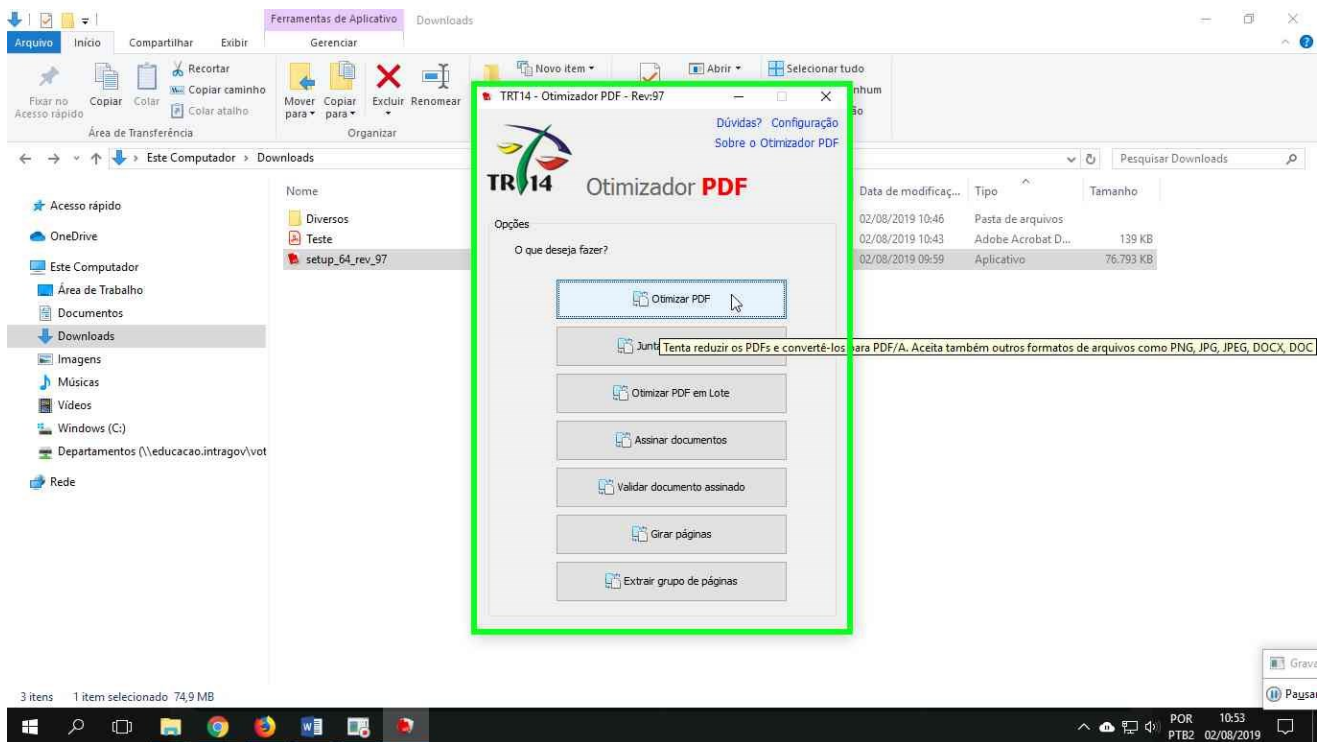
Ferramentas de Aplicativo Downloads

Arquivo Início Compartilhar Exibir Gerenciar

Fixar no Acesso rápido Copiar Colar Recortar Copiar caminho Colar atalho Área de Transferência

Mover para Copiar para Excluir Renomear Organizar

Novo item Abrir Selecionar tudo nhum ão

Este Computador > Downloads

Pesquisar Downloads

Acesso rápido
OneDrive
Este Computador
Área de Trabalho
Documentos
Downloads
Imagens
Músicas
Vídeos
Windows (C:)
Departamentos (\\educacao.intragov\vot
Rede

| Nome | Data de modificaç... | Tipo | Tamanho |
|---|---|---|---|
| Diversos | 02/08/2019 10:46 | Pasta de arquivos | |
| Teste | 02/08/2019 10:43 | Adobe Acrobat D... | 139 KB |
| setup_64_rev_97 | 02/08/2019 09:59 | Aplicativo | 76.793 KB |

TRT14 - Otimizador PDF - Rev:97

Dúvidas? Configuração
Sobre o Otimizador PDF

TR 14 Otimizador PDF

Opções
O que deseja fazer?

Otimizar PDF
Junt
Tenta reduzir os PDFs e convertê-los para PDF/A. Aceita também outros formatos de arquivos como PNG, JPG, JPEG, DOCX, DOC
Otimizar PDF em Lote
Assinar documentos
Validar documento assinado
Girar páginas
Extrair grupo de páginas

Grava
Pausar

3 itens 1 item selecionado 74,9 MB

POR PTB2 10:53 02/08/2019